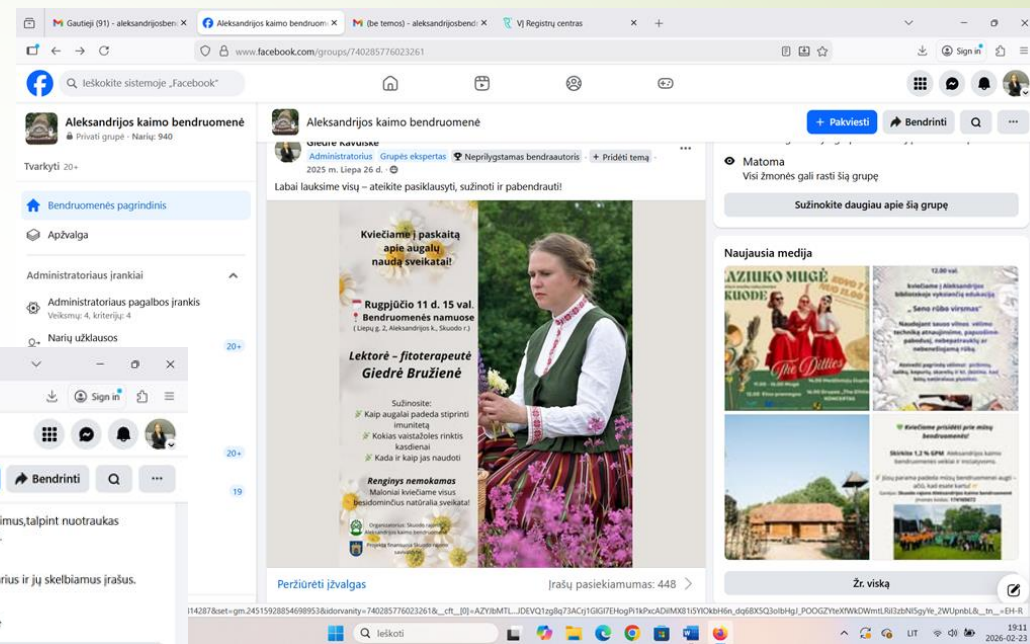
Gautieji (91) - aleksandrijosbend
Aleksandrijos kaimo bendruome
(be temos) - aleksandrijosbend
VĮ Registrų centras

www.facebook.com/groups/740285776023261

Sign in

Ieškokite sistemoje „Facebook"

Aleksandrijos kaimo bendruomenė
Privati grupė · Narių: 940

Tvarkyti 20+

Bendruomenės pagrindinis

Apžvalga

Administratoriaus įrankiai

Administratoriaus pagalbos įrankis
Veiksmų: 4, kriterijų: 4

Narių užklausos 20+

Sign in

20+

Bendrinti

19

imus,talpint nuotraukas

rius ir jų skelbiamus įrašus.

Aleksandrijos kaimo bendruomenė

+ Pakviesti
Bendrinti

Giedrė Kavalskė
Administratorius · Grupės ekspertas · Nepriilygstamas bendraautoris · + Pridėti temą
2025 m. Liepa 26 d.

Labai lauksime visų – ateikite pasiklausyti, sužinoti ir pabendrauti!

Kviečiame į paskaitą apie augalų naudą sveikatai!

Rugpjūčio 11 d. 15 val.
Bendruomenės namuose
( Liepų g. 2, Aleksandrijos k., Skuodo r.)

Lektorė – fitoterapeutė
Giedrė Bružienė

Sužinosite:
Kaip augalai padeda stiprinti imunitetą
Kokias vaistažoles rinktis kasdienai
Kada ir kaip jas naudoti

Renginys nemokamas
Maloniai kviečiame visus besidominčius natūralia sveikata!

Organizatorius: Skuodo rajono Aleksandrijos kaimo bendruomenė
Projektą finansuoja Skuodo rajono savivaldybė

Peržiūrėti įžvalgas
Įrašų pasiekiamumas: 448

Matoma
Visi žmonės gali rasti šią grupę

Sužinokite daugiau apie šią grupę

Naujausia medija

AZIUKO MUGĖ
KUODE
The Dillies

12.00 val.
Kviečiame į Aleksandrijos bibliotekoje vykstančią edukaciją
„Seno rūbo virsmas"

Kviečiame prisidėti prie mūsų bendruomenės!
Skirkite 1,2 % GPM Aleksandrijos kaimo bendruomenei veikla ir iniciatyvoms.

Žr. viską

Ieškoti

LT
19:11
2026-02-23